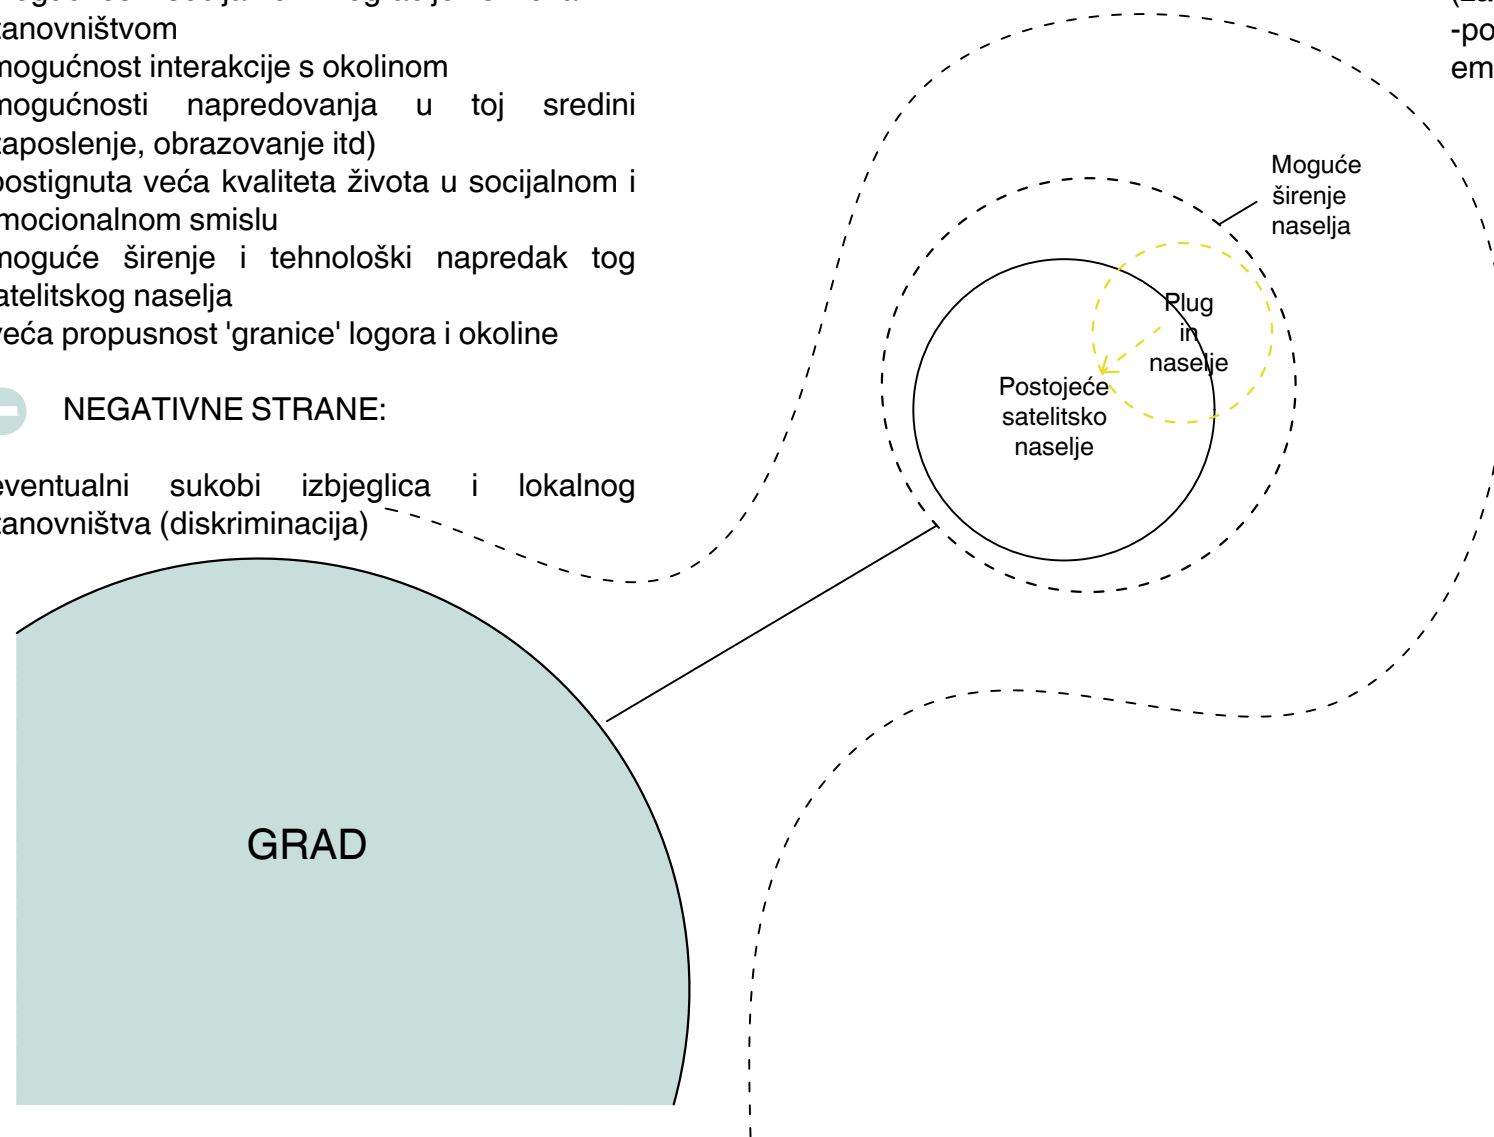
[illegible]
tanovništvom
mogućnost interakcije s okolinom
mogućnosti napredovanja u toj sredini zaposlenje, obrazovanje itd)
postignuta veća kvaliteta života u socijalnom i emocionalnom smislu
moguće širenje i tehnološki napredak tog satelitskog naselja
veća propusnost 'granice' logora i okoline

NEGATIVNE STRANE:

eventualni sukobi izbjeglica i lokalnog tanovništva (diskriminacija)

GRAD

Moguće širenje naselja

Plug in naselje

Postojeće satelitsko naselje

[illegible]
-po
em